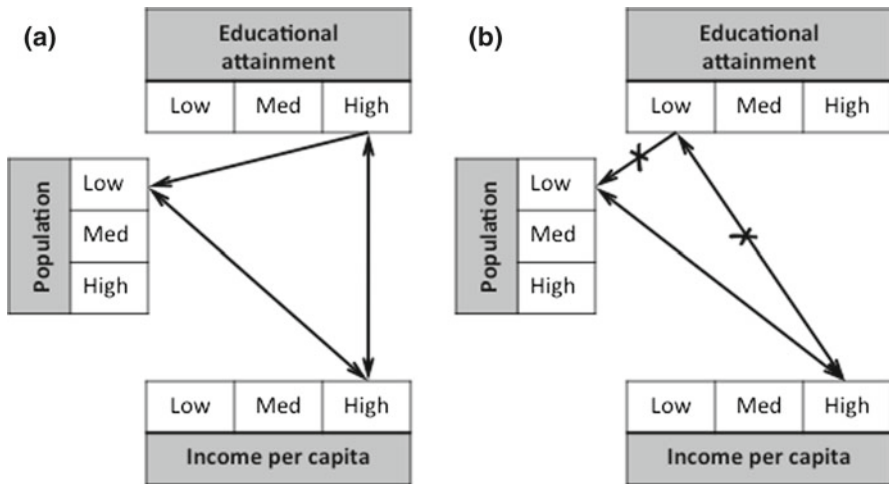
(a)

| Educational attainment | | |
|---|---|---|
| Low | Med | High |

| Population |
|---|
| Low |
| Med |
| High |

| Low | Med | High |
|---|---|---|
| Income per capita | | |

(b)

| Educational attainment | | |
|---|---|---|
| Low | Med | High |

| Population |
|---|
| Low |
| Med |
| High |

| Low | Med | High |
|---|---|---|
| Income per capita | | |